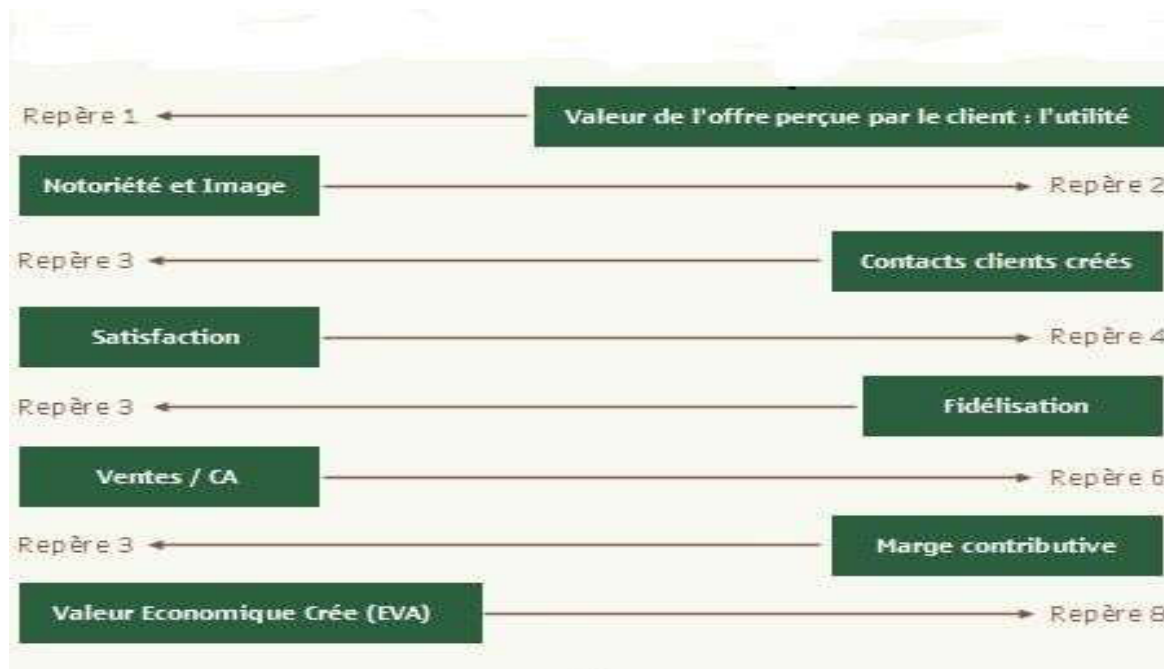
Repère 1 Valeur de l'offre perçue par le client : l'utilité

Notoriété et Image Repère 2

Repère 3 Contacts clients créés

Satisfaction Repère 4

Repère 3 Fidélisation

Ventes / CA Repère 6

Repère 3 Marge contributive

Valeur Economique Crée (EVA) Repère 8